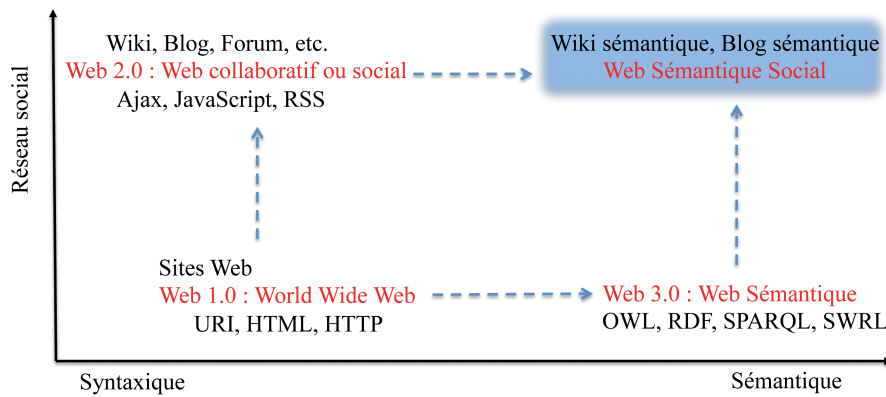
Réseau social

Wiki, Blog, Forum, etc.
Web 2.0 : Web collaboratif ou social
Ajax, JavaScript, RSS

Wiki sémantique, Blog sémantique
Web Sémantique Social

Sites Web
Web 1.0 : World Wide Web
URI, HTML, HTTP

Web 3.0 : Web Sémantique
OWL, RDF, SPARQL, SWRL

Syntaxique

Sémantique